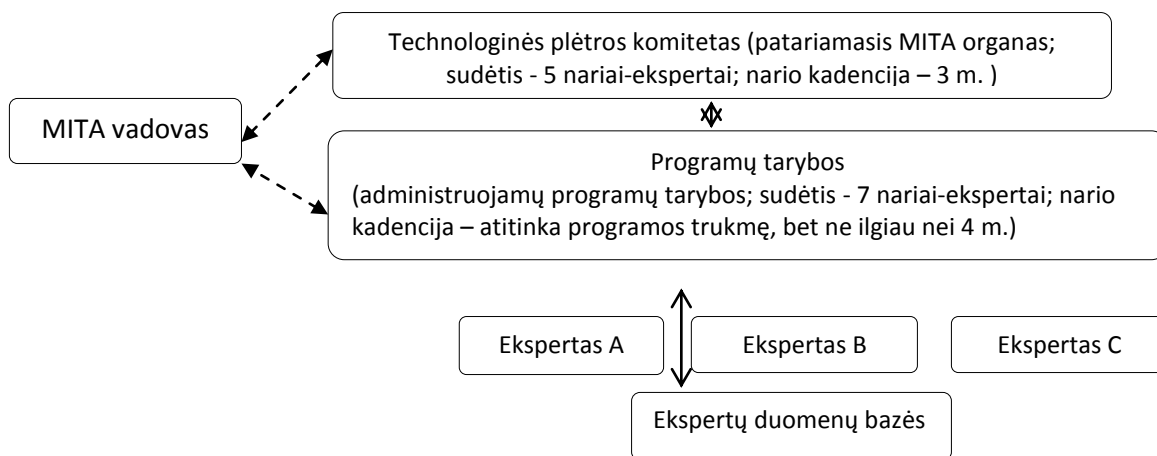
Technologinės plėtros komitetas (patariamasis MITA organas; sudėtis - 5 nariai-ekspertai; nario kadencija – 3 m. )

MITA vadovas

Programų tarybos
(administruojamų programų tarybos; sudėtis - 7 nariai-ekspertai; nario kadencija – atitinka programos trukmę, bet ne ilgiau nei 4 m.)

Ekspertas A

Ekspertas B

Ekspertas C

Ekspertų duomenų bazės